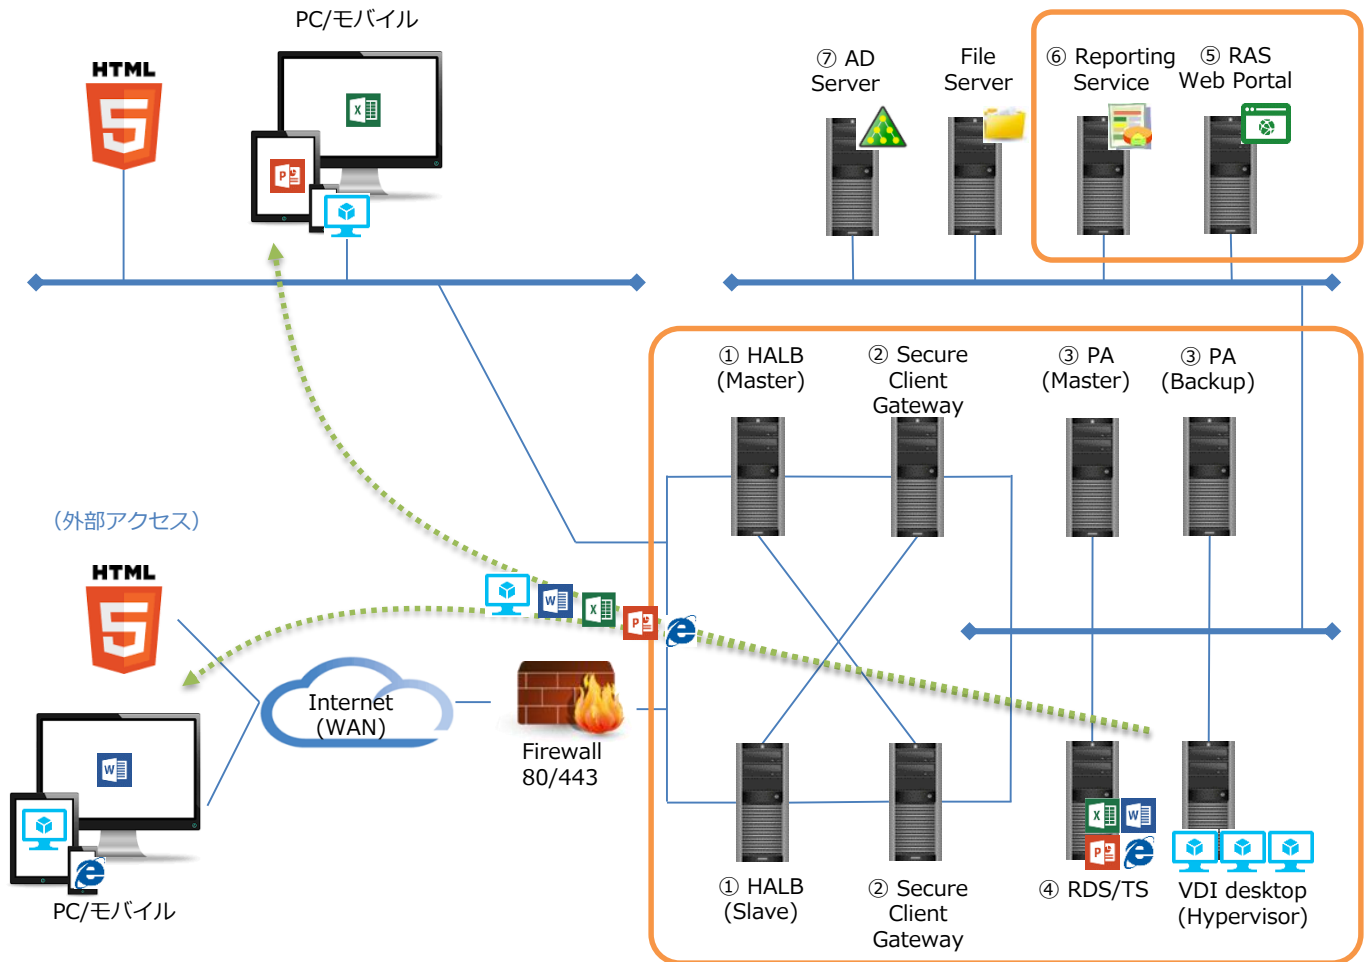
PC/モバイル

HTML

⑦ AD Server

File Server

⑥ Reporting Service

⑤ RAS Web Portal

① HALB (Master)

② Secure Client Gateway

③ PA (Master)

③ PA (Backup)

(外部アクセス)

HTML

Internet (WAN)

Firewall 80/443

PC/モバイル

① HALB (Slave)

② Secure Client Gateway

④ RDS/TS

VDI desktop (Hypervisor)